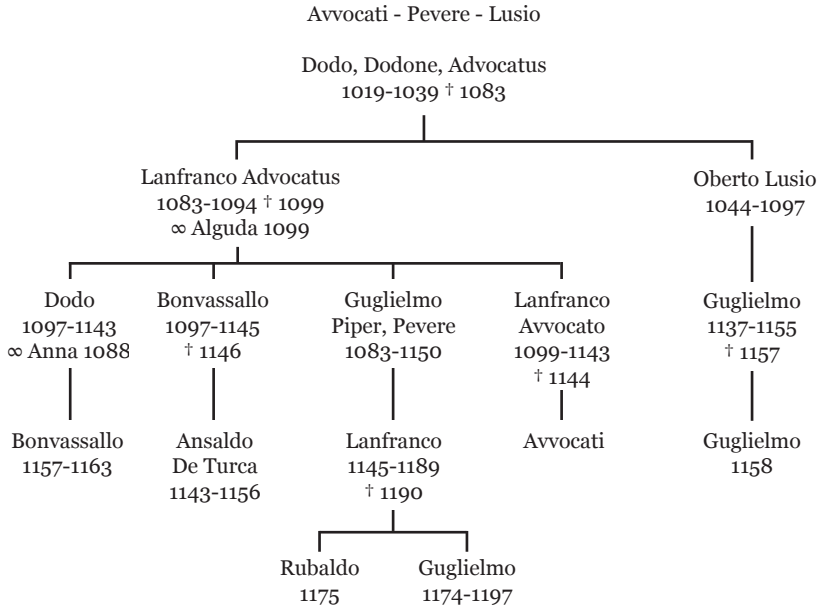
Avvocati - Pevere - Lusio

Dodo, Dodone, Advocatus
1019-1039 † 1083

Lanfranco Advocatus
1083-1094 † 1099
∞ Alguda 1099

Oberto Lusio
1044-1097

Dodo
1097-1143
∞ Anna 1088

Bonvassallo
1097-1145
† 1146

Guglielmo
Piper, Pevere
1083-1150

Lanfranco
Avvocato
1099-1143
† 1144

Guglielmo
1137-1155
† 1157

Bonvassallo
1157-1163

Ansaldo
De Turca
1143-1156

Lanfranco
1145-1189
† 1190

Avvocati

Guglielmo
1158

Rubaldo
1175

Guglielmo
1174-1197